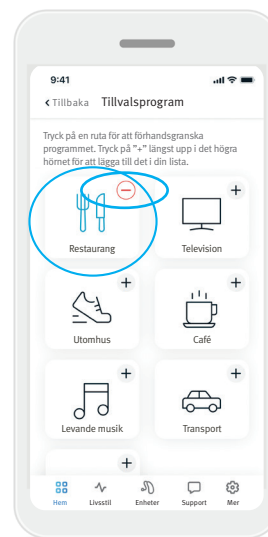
9:41

‹ Tillbaka Tillvalsprogram

Tryck på en ruta för att förhandsgranska programmet. Tryck på "+" längst upp i det högra hörnet för att lägga till det i din lista.

Restaurang

+
Television

+
Utomhus

+
Café

+
Levande musik

+
Transport

+

Hem Livsstil Enheter Support Mer